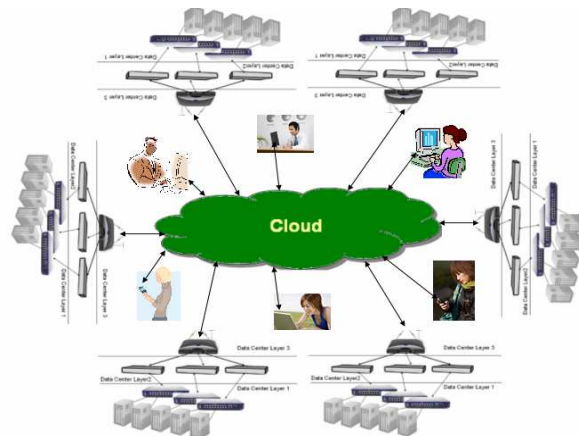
Data Center Layer 1
Data Center Layer2
Data Center Layer 3
Data Center Layer 1
Data Center Layer2
Data Center Layer 3
Data Center Layer 1
Data Center Layer2
Data Center Layer 3
Data Center Layer 3
Data Center Layer2
Data Center Layer 1
Cloud
Data Center Layer 3
Data Center Layer2
Data Center Layer 1
Data Center Layer 3
Data Center Layer2
Data Center Layer 1